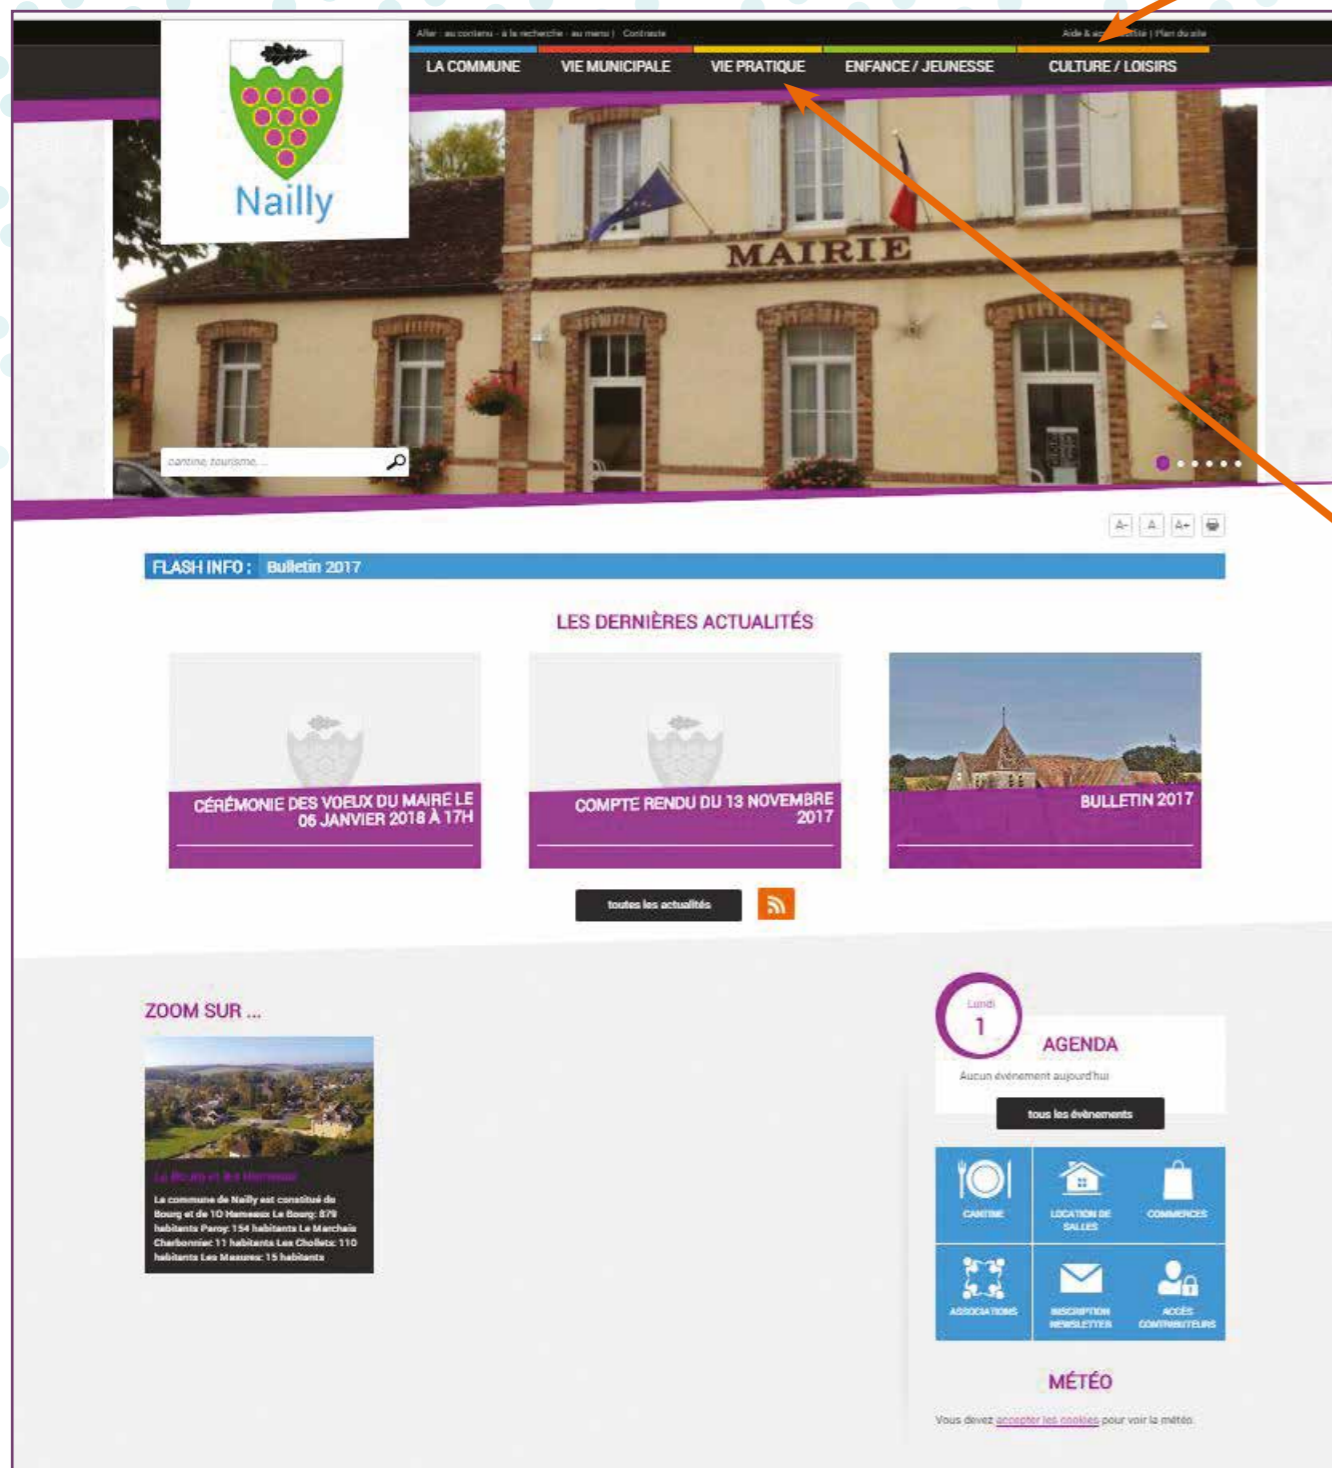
Nailly

Aller : au contenu - à la recherche - au menu | Contraste

Aide & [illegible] | Plan du site

LA COMMUNE VIE MUNICIPALE VIE PRATIQUE ENFANCE / JEUNESSE CULTURE / LOISIRS

MAIRIE

cantine, tourisme, ...

A- A A+

FLASH INFO : Bulletin 2017

LES DERNIÈRES ACTUALITÉS

CÉRÉMONIE DES VOEUX DU MAIRE LE 06 JANVIER 2018 À 17H

COMPTE RENDU DU 13 NOVEMBRE 2017

BULLETIN 2017

toutes les actualités

ZOOM SUR ...

Le Bourg et les Hameaux

La commune de Nailly est constitué du Bourg et de 10 Hameaux Le Bourg: 879 habitants Paroy: 154 habitants Le Marchais Charbonnier: 11 habitants Les Chollets: 110 habitants Les Masures: 15 habitants

Lundi
1

AGENDA

Aucun évènement aujourd'hui

tous les évènements

CANTINE

LOCATION DE SALLES

COMMERCES

ASSOCIATIONS

INSCRIPTION NEWSLETTER

ACCÈS CONTRIBUTEURS

MÉTÉO

Vous devez accepter les cookies pour voir la météo.